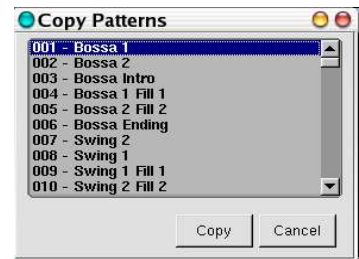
Copy Patterns

001 - Bossa 1
002 - Bossa 2
003 - Bossa Intro
004 - Bossa 1 Fill 1
005 - Bossa 2 Fill 2
006 - Bossa Ending
007 - Swing 2
008 - Swing 1
009 - Swing 1 Fill 1
010 - Swing 2 Fill 2

Copy
Cancel